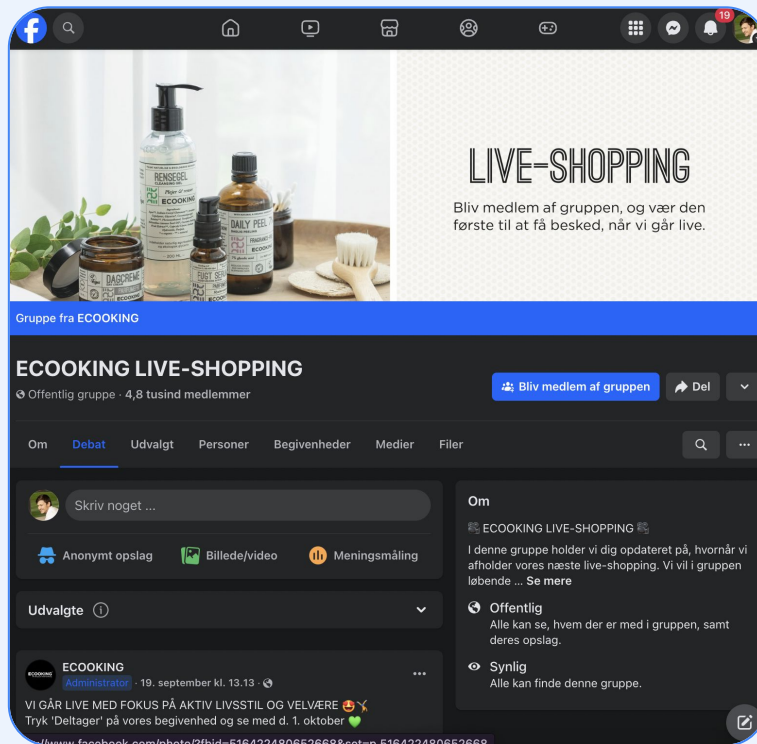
19

RENSEGEL
ECOOKING
DAILY PEEL
DAGCREME
ECOOKING

LIVE-SHOPPING

Bliv medlem af gruppen, og vær den første til at få besked, når vi går live.

Gruppe fra ECOOKING

ECOOKING LIVE-SHOPPING

Offentlig gruppe · 4,8 tusind medlemmer

Bliv medlem af gruppen

Del

Om Debat Udvalgt Personer Begivenheder Medier Filer

Skriv noget ...

Anonymt opslag

Billede/video

Meningsmåling

Udvalgte

ECOOKING

Administrator · 19. september kl. 13.13 ·

VI GÅR LIVE MED FOKUS PÅ AKTIV LIVSSTIL OG VELVÆRE 🤩

Tryk 'Deltager' på vores begivenhed og se med d. 1. oktober 💚

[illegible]://www.facebook.com/photo/?fbid=516422480652668&set=p.516422480652668

Om

ECOOKING LIVE-SHOPPING

I denne gruppe holder vi dig opdateret på, hvornår vi afholder vores næste live-shopping. Vi vil i gruppen løbende ... Se mere

Offentlig

Alle kan se, hvem der er med i gruppen, samt deres opslag.

Synlig

Alle kan finde denne gruppe.